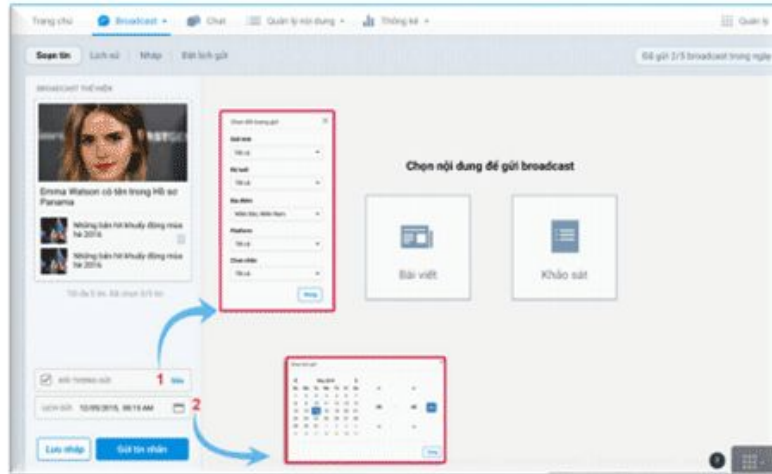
Trang chủ Broadcast Chat Quản lý nội dung Thống kê Quản lý

Soạn tin Lịch sử Nháp Đặt lịch gửi

Đã gửi 2/5 broadcast trong ngày

BROADCAST THỂ HIỆN

Emma Watson có tên trong Hồ sơ Panama

Những bản hit khuấy động mùa hè 2016

Những bản hit khuấy động mùa hè 2016

Chọn đối tượng gửi

Giới tính
Tất cả

Độ tuổi
Tất cả

Địa điểm
Miền Bắc, Miền Nam

Platform
Tất cả

Chọn nhãn
Tất cả

Đóng

Chọn nội dung để gửi broadcast

Bài viết

Khảo sát

Đối tượng gửi 1 Sửa

Lịch gửi 12/05/2016, 09:13 AM 2

Lưu nháp Gửi tin nhắn

Đóng